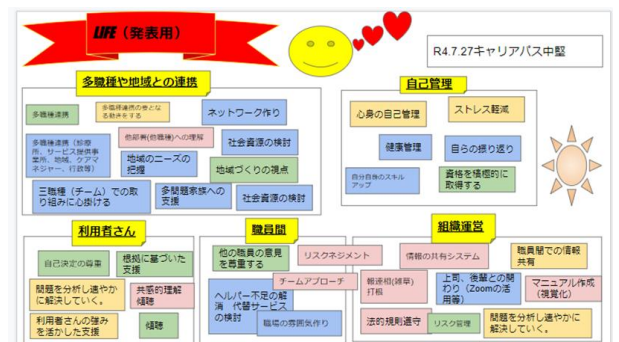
LIFE（発表用）

R4.7.27キャリアパス中堅

多職種や地域との連携

多職種連携

多職種連携の意となる名前をする

ネットワーク作り

多職種連携（診療所、サービス提供事業所、地域、ケアマネジャー、行政等）

他部署(他職種)への理解

社会資源の検討

地域のニーズの把握

地域づくりの視点

三職種（チーム）での取り組みに心掛ける

多問題家族への支援

社会資源の検討

自己管理

心身の自己管理

ストレス軽減

健康管理

自らの振り返り

自分自身のスキルアップ

資格を積極的に取得する

利用者さん

自己決定の尊重

根拠に基づいた支援

問題を分析し速やかに解決していく。

共感的理解傾聴

利用者さんの強みを活かした支援

傾聴

職員間

他の職員の意見を尊重する

リスクマネジメント

チームアプローチ

ヘルパー不足の解消　代替サービスの検討

職場の雰囲気作り

組織運営

情報の共有システム

職員間での情報共有

報連相(雑草)打破

上司、後輩との関わり（Zoomの活用等）

マニュアル作成(視覚化)

法的規則遵守

リスク管理

問題を分析し速やかに解決していく。